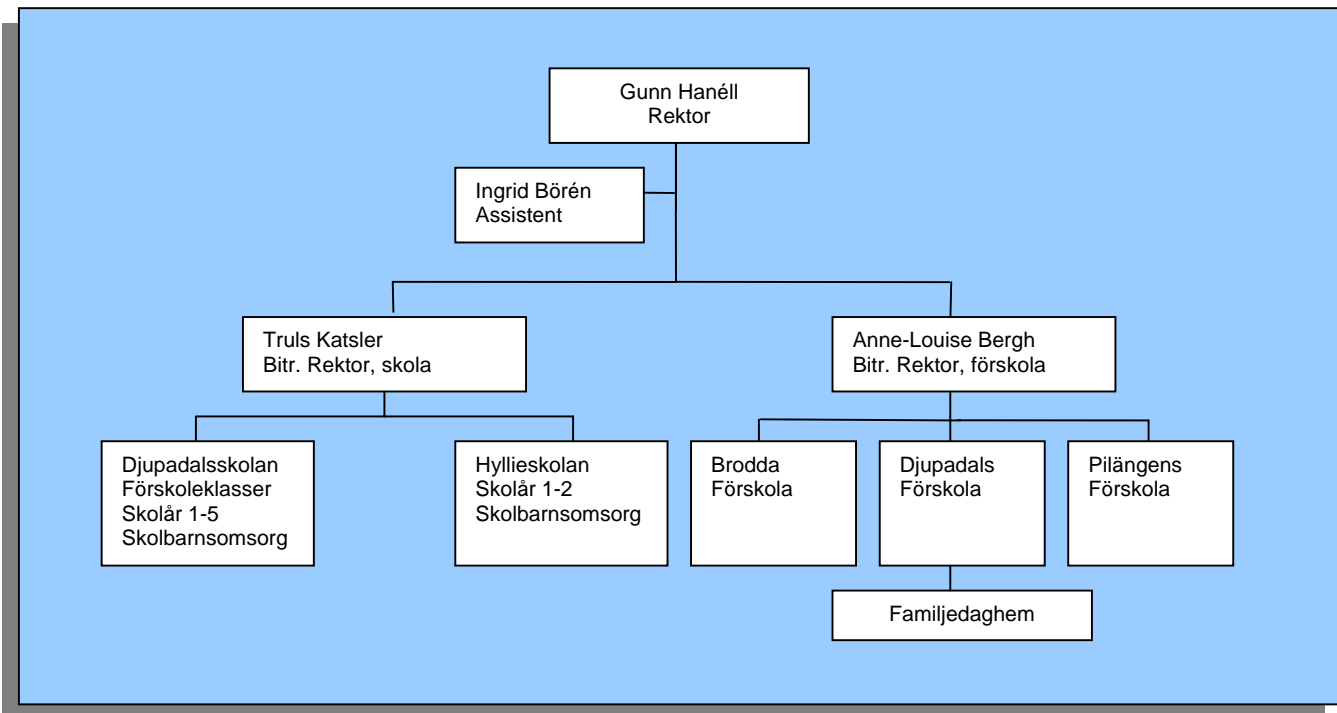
Gunn Hanéll
Rektor

Ingrid Börén
Assistent

Truls Katsler
Bitr. Rektor, skola

Anne-Louise Bergh
Bitr. Rektor, förskola

Djupadalsskolan
Förskoleklasser
Skolår 1-5
Skolbarnsomsorg

Hyllieskolan
Skolår 1-2
Skolbarnsomsorg

Brodda
Förskola

Djupadals
Förskola

Pilängens
Förskola

Familjedaghem